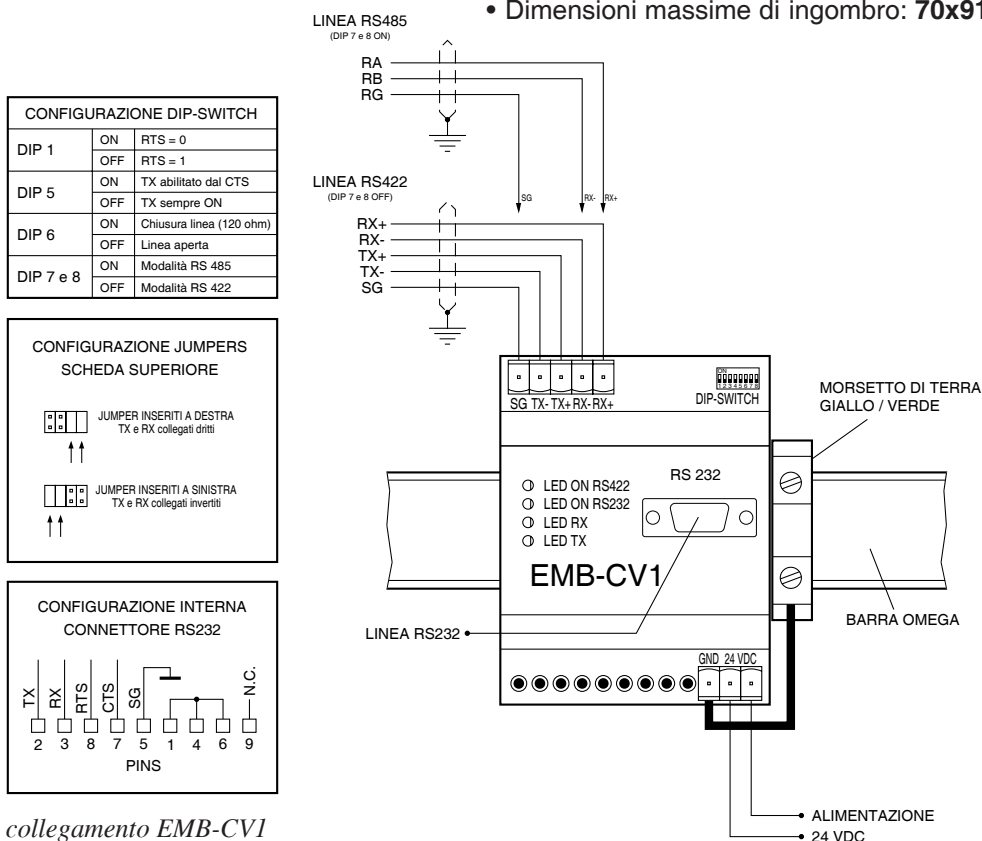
• Dimensioni massime di ingombro: **70x91**

LINEA RS485
(DIP 7 e 8 ON)
RA
RB
RG

LINEA RS422
(DIP 7 e 8 OFF)
RX+
RX-
TX+
TX-
SG

SG
RX-
RX+

| CONFIGURAZIONE DIP-SWITCH | | |
|---|---|---|
| DIP 1 | ON | RTS = 0 |
| | OFF | RTS = 1 |
| DIP 5 | ON | TX abilitato dal CTS |
| | OFF | TX sempre ON |
| DIP 6 | ON | Chiusura linea (120 ohm) |
| | OFF | Linea aperta |
| DIP 7 e 8 | ON | Modalità RS 485 |
| | OFF | Modalità RS 422 |

CONFIGURAZIONE JUMPERS
SCHEDA SUPERIORE

JUMPER INSERITI A DESTRA
TX e RX collegati dritti

JUMPER INSERITI A SINISTRA
TX e RX collegati invertiti

CONFIGURAZIONE INTERNA
CONNETTORE RS232

TX RX RTS CTS SG N.C.
2 3 8 7 5 1 4 6 9
PINS

collegamento EMB-CV1

ON
1 2 3 4 5 6 7 8
SG TX- TX+ RX- RX+
DIP-SWITCH

MORSETTO DI TERRA
GIALLO / VERDE

RS 232
LED ON RS422
LED ON RS232
LED RX
LED TX

EMB-CV1

BARRA OMEGA

LINEA RS232

GND 24 VDC

ALIMENTAZIONE
24 VDC